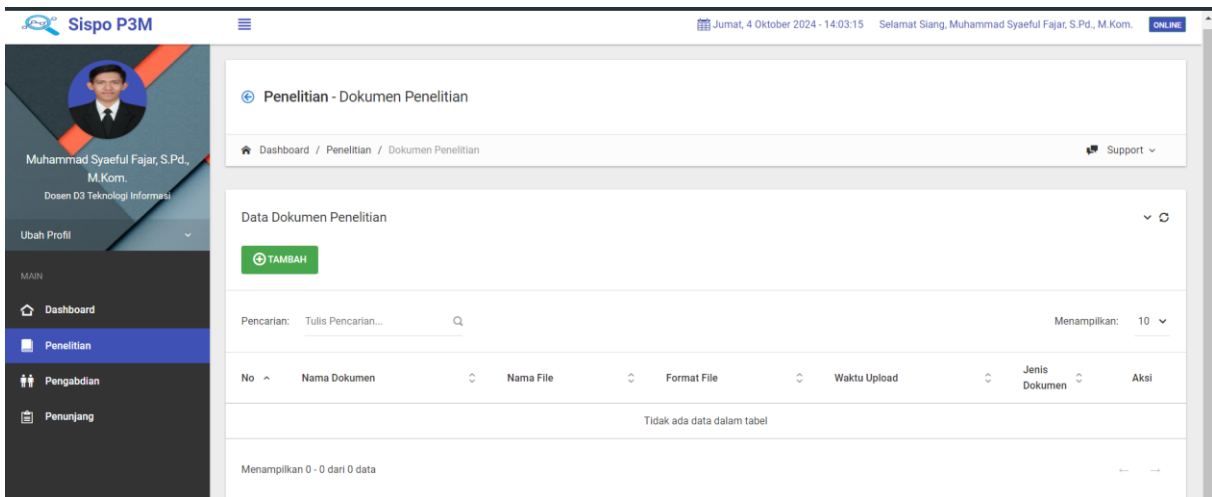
Sispo P3M

Jumat, 4 Oktober 2024 - 14:03:15 Selamat Siang, Muhammad Syaeful Fajar, S.Pd., M.Kom. ONLINE

Muhammad Syaeful Fajar, S.Pd., M.Kom.
Dosen D3 Teknologi Informasi

Ubah Profil

MAIN

Dashboard

Penelitian

Pengabdian

Penunjang

Penelitian - Dokumen Penelitian

Dashboard / Penelitian / Dokumen Penelitian

Support

Data Dokumen Penelitian

TAMBAH

Pencarian: Tulis Pencarian...

Menampilkan: 10

| No | Nama Dokumen | Nama File | Format File | Waktu Upload | Jenis Dokumen | Aksi |
|---|---|---|---|---|---|---|
| Tidak ada data dalam tabel | | | | | | |

Menampilkan 0 - 0 dari 0 data